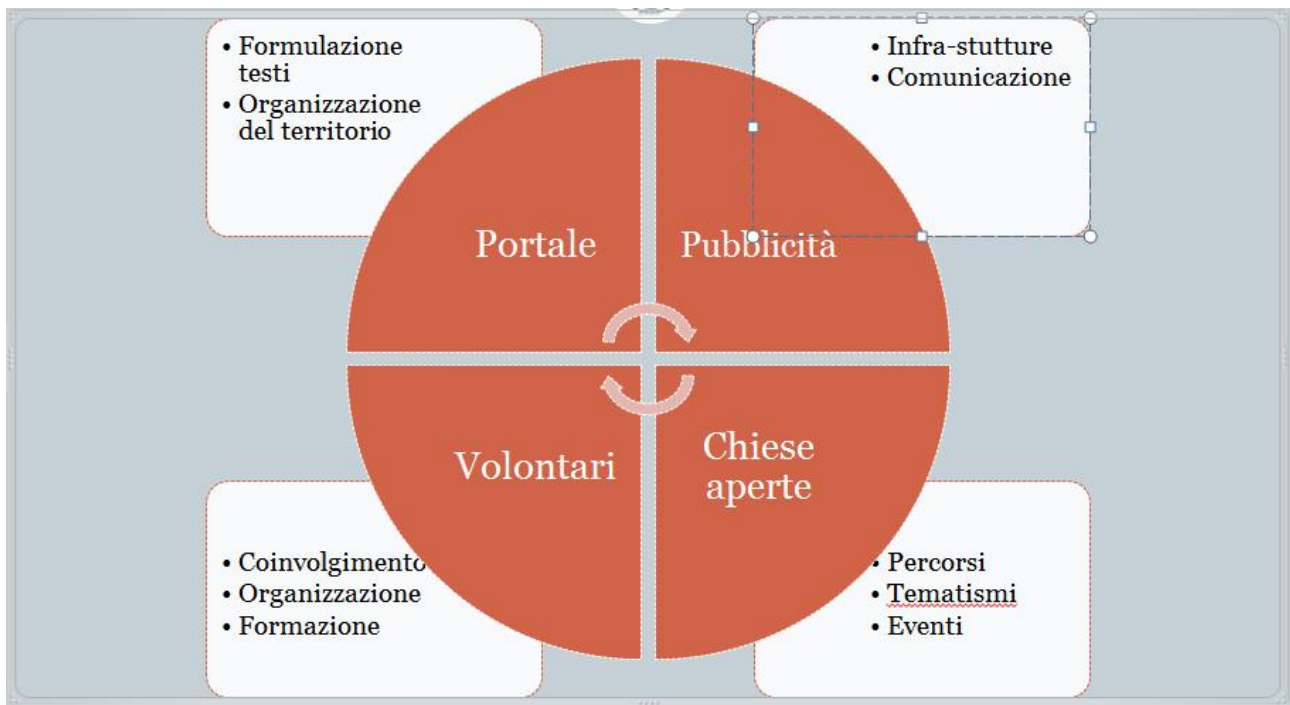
• Formulazione testi
• Organizzazione del territorio

• Infra-stutture
• Comunicazione

Portale

Pubblicità

Volontari

Chiese aperte

• Coinvolgimento
• Organizzazione
• Formazione

• Percorsi
• Tematismi
• Eventi